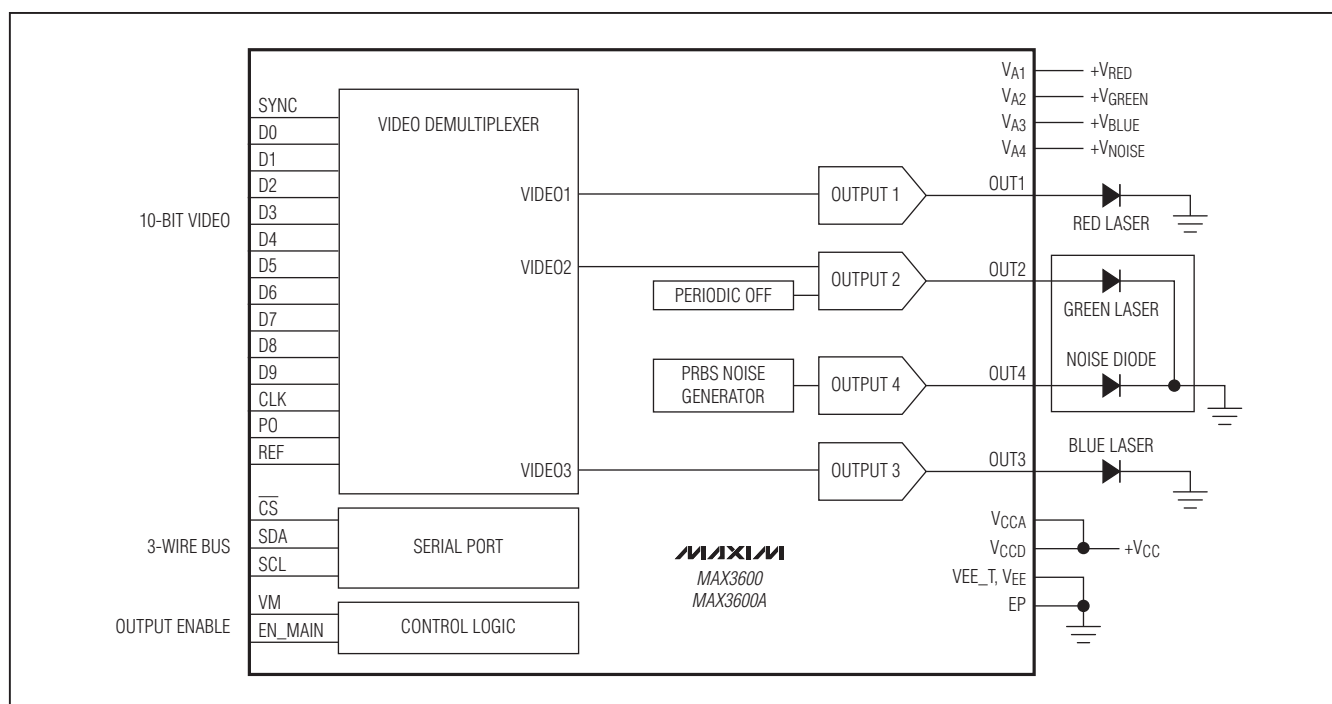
10-BIT VIDEO

3-WIRE BUS

OUTPUT ENABLE

SYNC
D0
D1
D2
D3
D4
D5
D6
D7
D8
D9
CLK
PO
REF

$\overline{CS}$
SDA
SCL

VM
EN_MAIN

VIDEO DEMULTIPLEXER

VIDEO1

VIDEO2

VIDEO3

SERIAL PORT

CONTROL LOGIC

PERIODIC OFF

PRBS NOISE GENERATOR

OUTPUT 1

OUTPUT 2

OUTPUT 4

OUTPUT 3

MAXIM
MAX3600
MAX3600A

$V_{A1}$ $+V_{RED}$
$V_{A2}$ $+V_{GREEN}$
$V_{A3}$ $+V_{BLUE}$
$V_{A4}$ $+V_{NOISE}$

OUT1
RED LASER

OUT2
GREEN LASER

NOISE DIODE
OUT4

BLUE LASER
OUT3

$V_{CCA}$
$V_{CCD}$
$+V_{CC}$
VEE_T, $V_{EE}$
EP